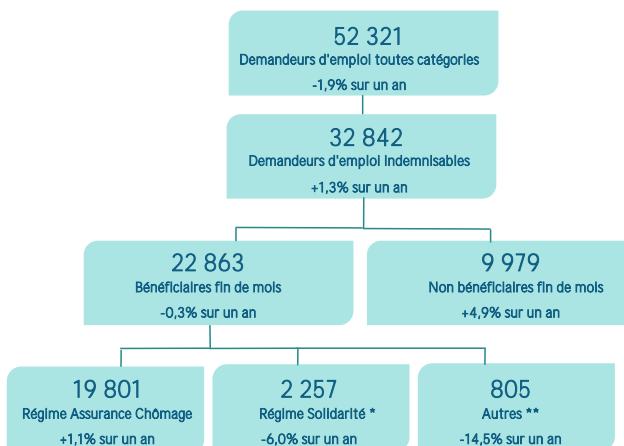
52 321
Demandeurs d'emploi toutes catégories
-1,9% sur un an

32 842
Demandeurs d'emploi indemnisables
+1,3% sur un an

22 863
Bénéficiaires fin de mois
-0,3% sur un an

9 979
Non bénéficiaires fin de mois
+4,9% sur un an

19 801
Régime Assurance Chômage
+1,1% sur un an

2 257
Régime Solidarité *
-6,0% sur un an

805
Autres **
-14,5% sur un an